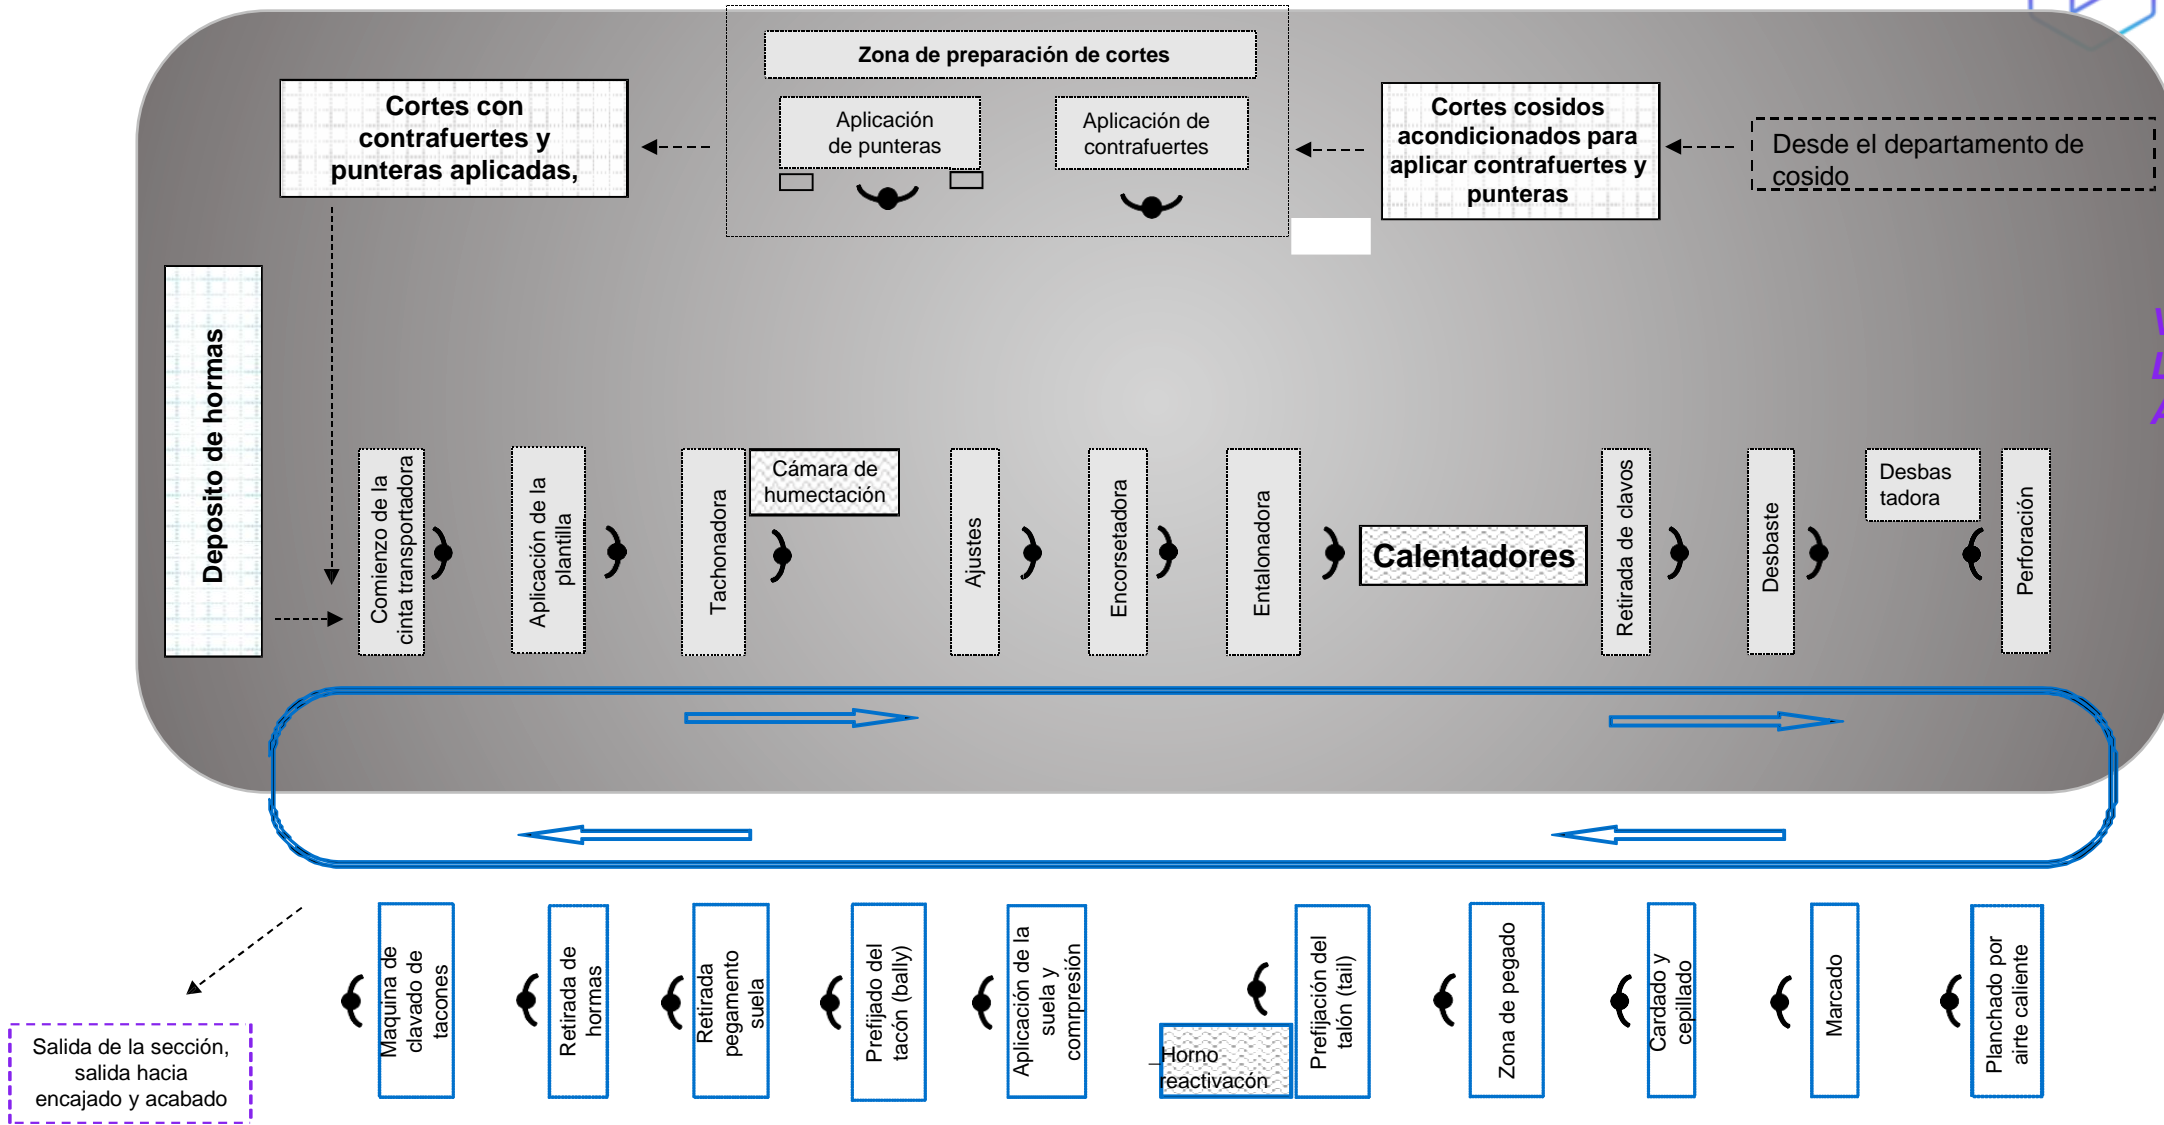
Zona de preparación de cortes

Aplicación de punteras

Aplicación de contrafuertes

Cortes con contrafuertes y punteras aplicadas,

Cortes cosidos acondicionados para aplicar contrafuertes y punteras

Desde el departamento de cosido

Deposito de hormas

Comienzo de la cinta transportadora

Aplicación de la plantilla

Tachonadora

Cámara de humectación

Ajustes

Encorsetadora

Entalonadora

Calentadores

Retirada de clavos

Desbaste

Desbas tadora

Perforación

Salida de la sección, salida hacia encajado y acabado

Maquina de clavado de tacones

Retirada de hormas

Retirada pegamento suela

Prefijado del tacón (bally)

Aplicación de la suela y comrpresión

Horno reactivacón

Prefijación del talón (tail)

Zona de pegado

Cardado y cepillado

Marcado

Planchado por airte caliente